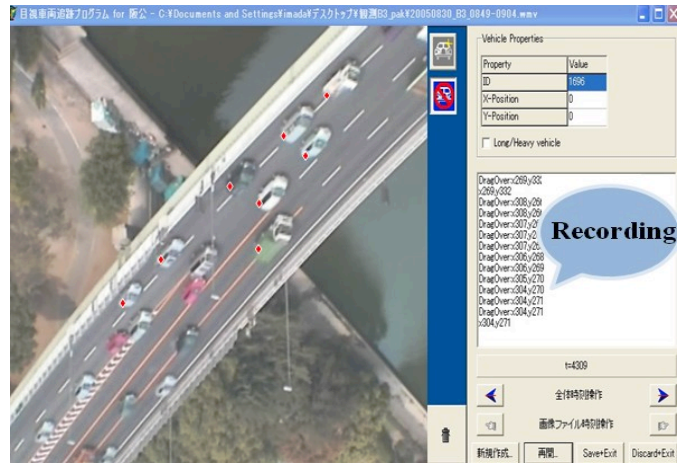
目視車両追跡プログラム for 阪公 - C:¥Documents and Settings¥imada¥デスクトップ¥観測B3_pak¥20050830_B3_0849-0904.wmv

Vehicle Properties

| Property | Value |
|---|---|
| ID | 1696 |
| X-Position | 0 |
| Y-Position | 0 |

Long/Heavy vehicle

DragOver:x269,y33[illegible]
x269,y332
DragOver:x308,y26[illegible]
DragOver:x308,y26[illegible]
DragOver:x307,y2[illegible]
DragOver:x307,y2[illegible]
DragOver:x307,y2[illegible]
DragOver:x306,y268
DragOver:x306,y269
DragOver:x305,y270
DragOver:x304,y270
DragOver:x304,y271
DragOver:x304,y271
x304,y271

Recording

t=4309

全体時刻操作

画像ファイル時刻操作

新規作成... 再開... Save+Exit Discard+Exit